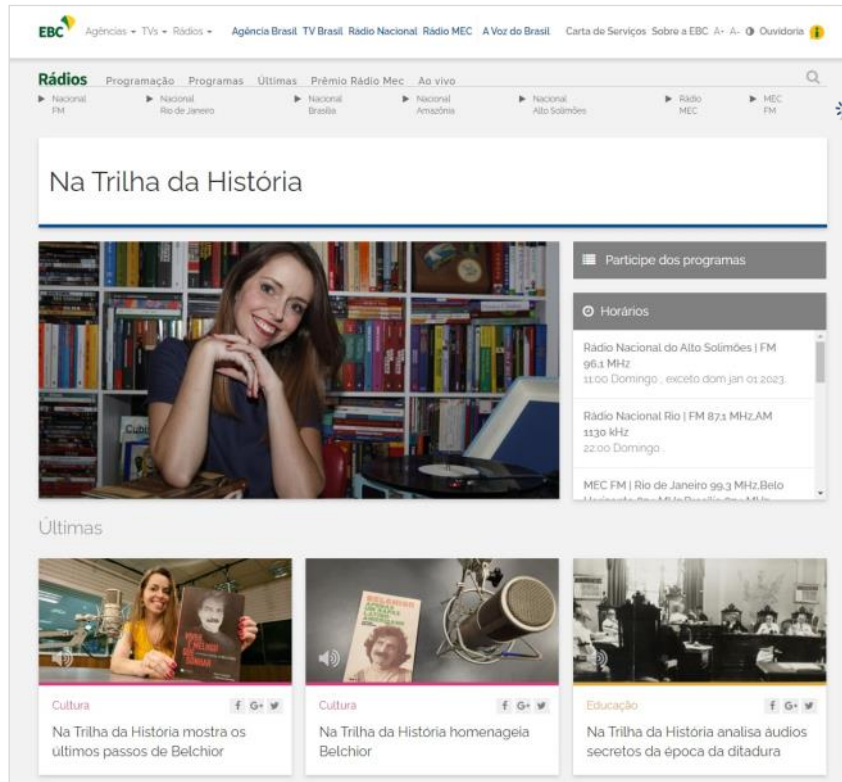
EBC Agências ▾ TVs ▾ Rádios ▾ Agência Brasil TV Brasil Rádio Nacional Rádio MEC A Voz do Brasil Carta de Serviços Sobre a EBC A+ A- ◑ Ouvidoria

Rádios Programação Programas Últimas Prêmio Rádio Mec Ao vivo

▶ Nacional FM ▶ Nacional Rio de Janeiro ▶ Nacional Brasília ▶ Nacional Amazônia ▶ Nacional Alto Solimões ▶ Rádio MEC ▶ MEC FM

Na Trilha da História

Participe dos programas

Horários

Rádio Nacional do Alto Solimões | FM 96,1 MHz
11:00 Domingo , exceto dom jan 01 2023.

Rádio Nacional Rio | FM 87,1 MHz,AM 1130 kHz
22:00 Domingo

MEC FM | Rio de Janeiro 99,3 MHz,Belo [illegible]

Últimas

Cultura
Na Trilha da História mostra os últimos passos de Belchior

Cultura
Na Trilha da História homenageia Belchior

Educação
Na Trilha da História analisa áudios secretos da época da ditadura